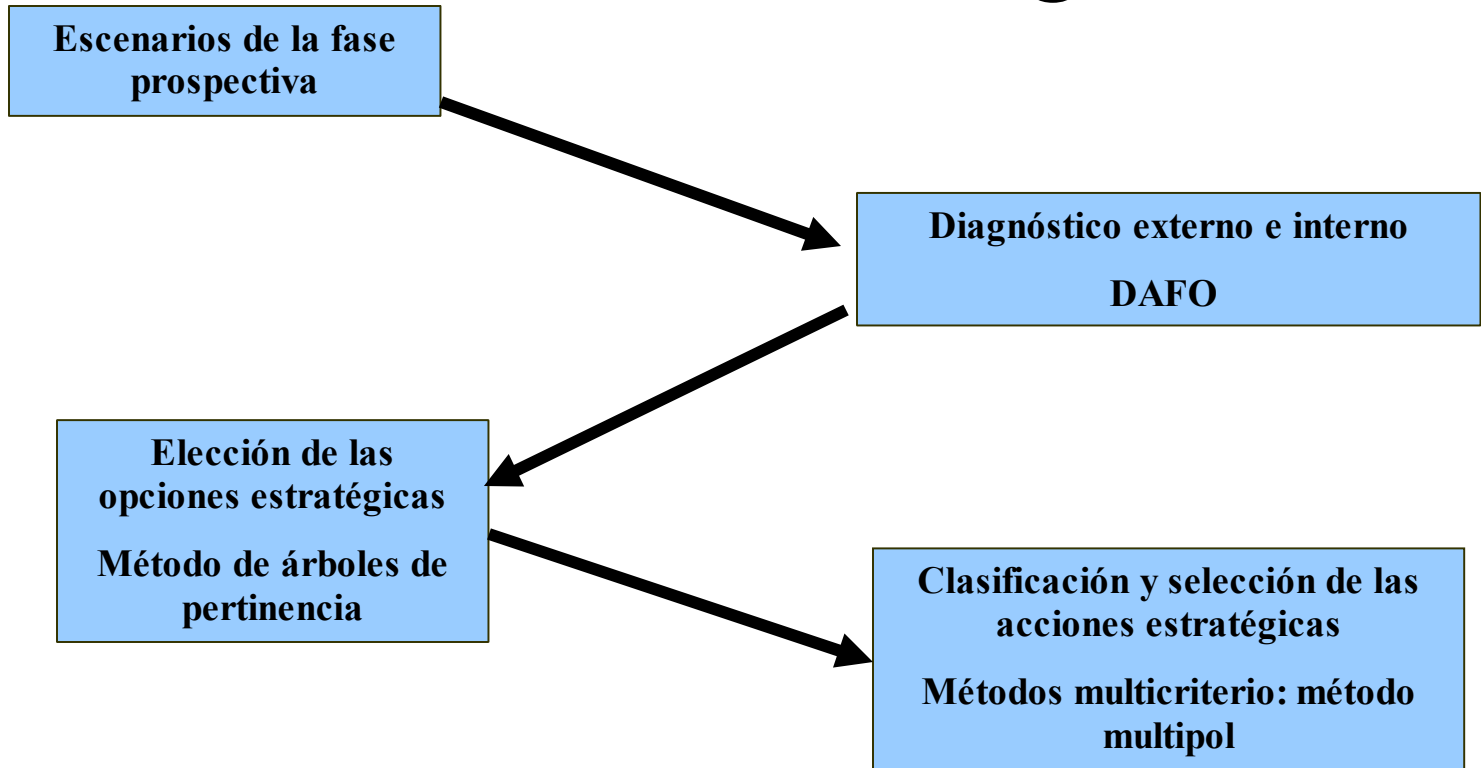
Escenarios de la fase prospectiva

Diagnóstico externo e interno

DAFO

Elección de las opciones estratégicas

Método de árboles de pertinencia

Clasificación y selección de las acciones estratégicas

Métodos multicriterio: método multipol